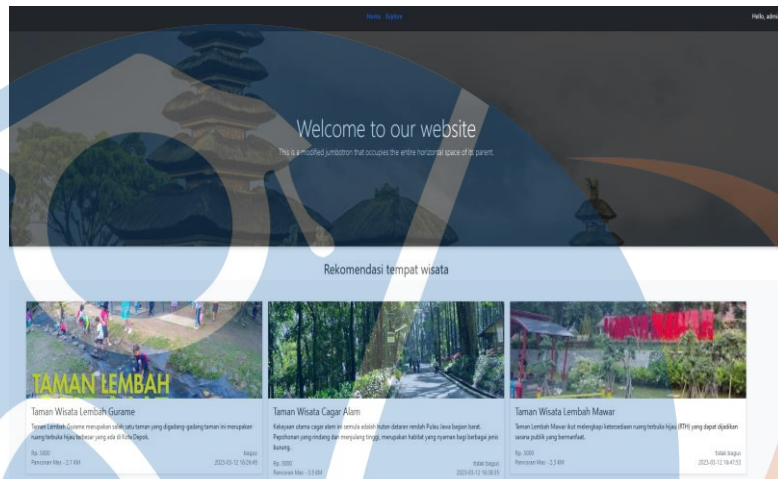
Home Explore

Hello, admi

Welcome to our website

This is a modified jumbotron that occupies the entire horizontal space of its parent.

Rekomendasi tempat wisata

TAMAN LEMBAH

Taman Wisata Lembah Gurame

Taman Lembah Gurame merupakan salah satu taman yang digadang-gadang taman ini merupakan ruang terbuka hijau terbesar yang ada di Kota Depok.

Rp. 5000
Pencoran Mas - 2.7 KM

bagus
2023-03-12 16:29:49

Taman Wisata Cagar Alam

Kekayaan utama cagar alam ini semula adalah hutan dataran rendah Pulau Jawa bagian barat. Pepohonan yang rindang dan menjulang tinggi, merupakan habitat yang nyaman bagi berbagai jenis burung.

Rp. 3000
Pancoran Mas - 3.5 KM

tidak bagus
2023-03-12 16:38:55

Taman Wisata Lembah Mawar

Taman Lembah Mawar ikut melengkapi ketersediaan ruang terbuka hijau (RTH) yang dapat dijadikan sarana publik yang bermanfaat.

Rp. 5000
Pancoran Mas - 2.3 KM

tidak bagus
2023-03-12 16:47:53